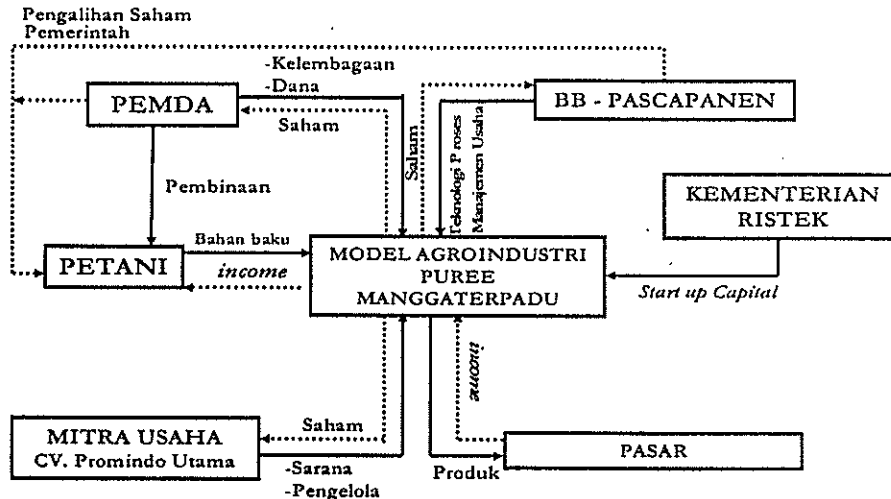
Pengalihan Saham Pemerintah

-Kelembagaan
-Dana

PEMDA

Saham

BB - PASCAPANEN

Saham

Teknologi Proses
Manajemen Usaha

Pembinaan

KEMENTERIAN RISTEK

Bahan baku

PETANI

income

MODEL AGROINDUSTRI PUREE MANGGATERPADU

Start up Capital

income

Saham

MITRA USAHA
CV. Promindo Utama

-Sarana
-Pengelola

Produk

PASAR